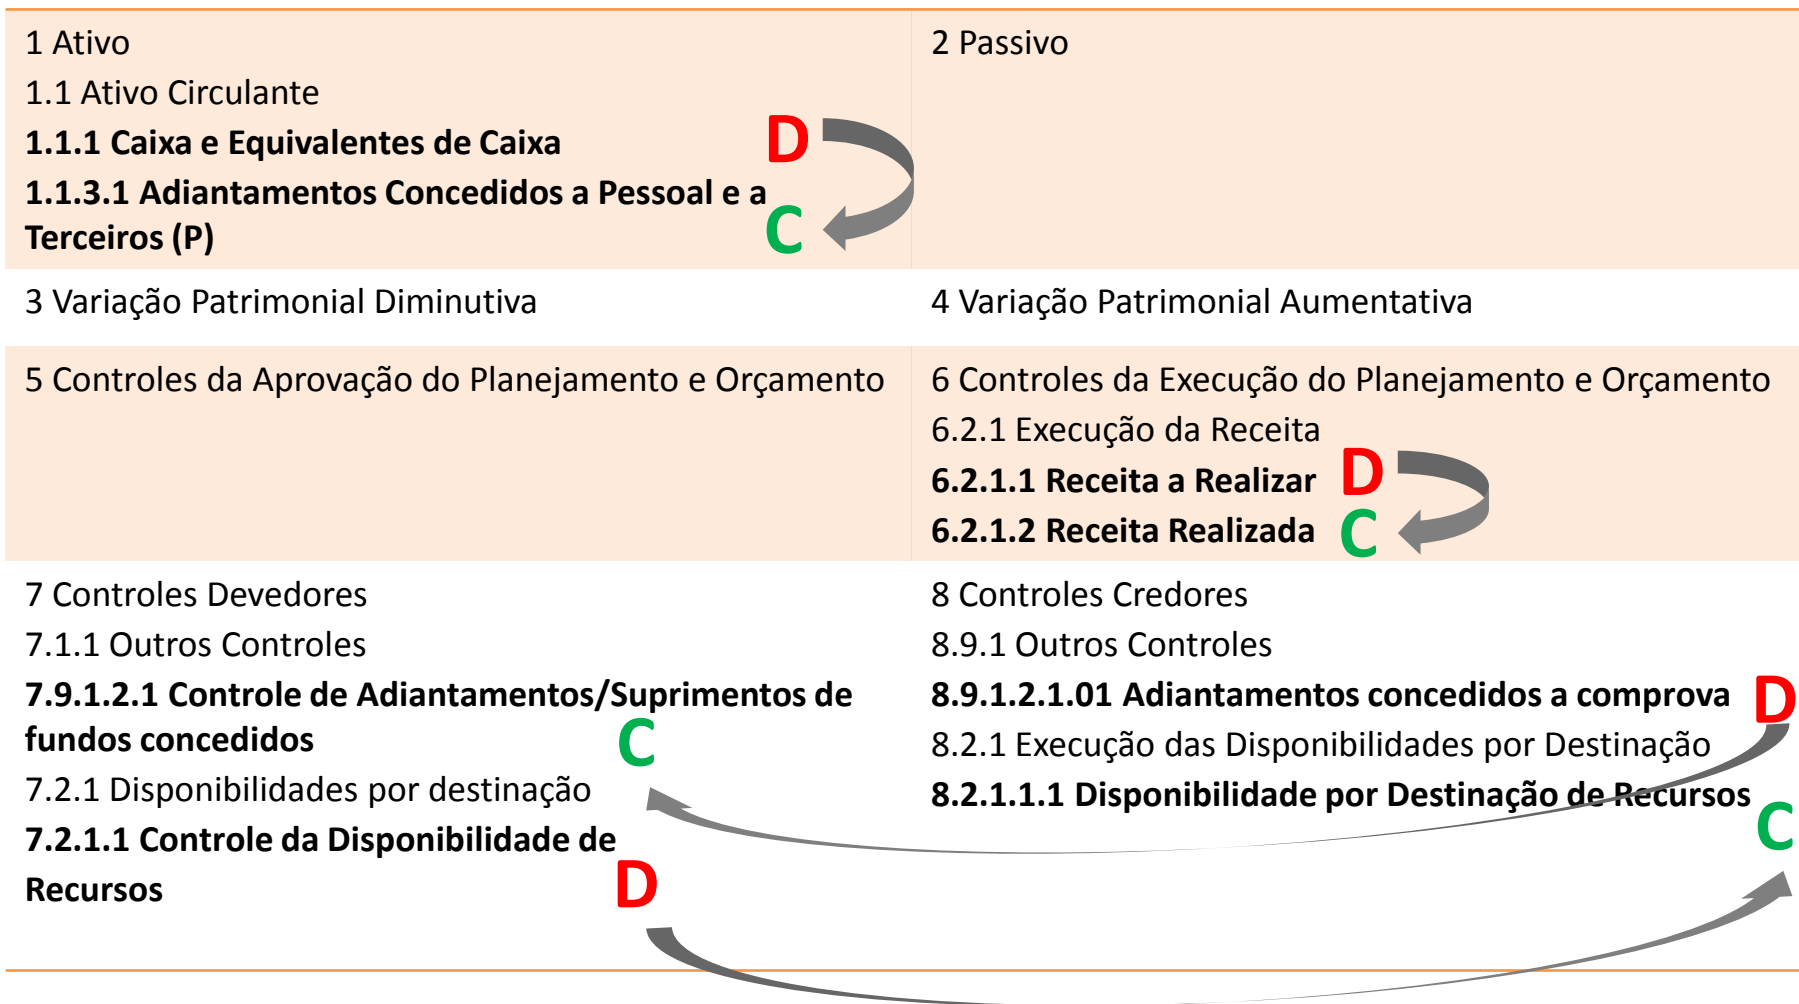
| | |
|---|---|
| 1 Ativo<br>1.1 Ativo Circulante<br>**1.1.1 Caixa e Equivalentes de Caixa** D<br>**1.1.3.1 Adiantamentos Concedidos a Pessoal e a Terceiros (P)** C | 2 Passivo |
| 3 Variação Patrimonial Diminutiva | 4 Variação Patrimonial Aumentativa |
| 5 Controles da Aprovação do Planejamento e Orçamento | 6 Controles da Execução do Planejamento e Orçamento<br>6.2.1 Execução da Receita<br>**6.2.1.1 Receita a Realizar** D<br>**6.2.1.2 Receita Realizada** C |
| 7 Controles Devedores<br>7.1.1 Outros Controles<br>**7.9.1.2.1 Controle de Adiantamentos/Suprimentos de fundos concedidos** C<br>7.2.1 Disponibilidades por destinação<br>**7.2.1.1 Controle da Disponibilidade de Recursos** D | 8 Controles Credores<br>8.9.1 Outros Controles<br>**8.9.1.2.1.01 Adiantamentos concedidos a comprova** D<br>8.2.1 Execução das Disponibilidades por Destinação<br>**8.2.1.1.1 Disponibilidade por Destinação de Recursos** C |